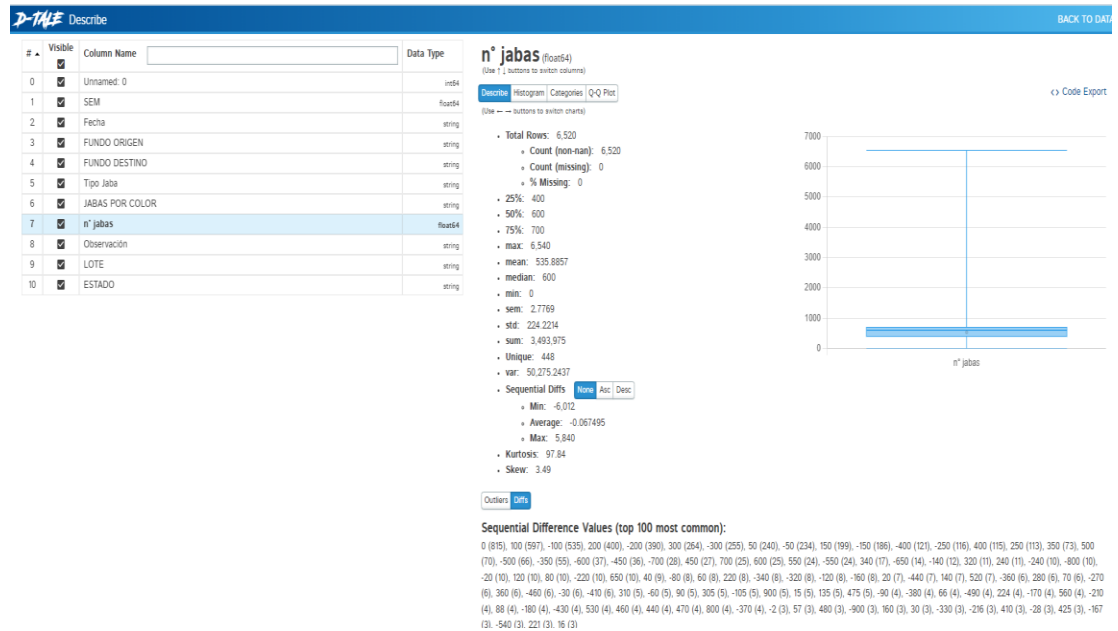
D-TALE Describe

BACK TO DATA

| # ▲ | Visible ☑ | Column Name | Data Type |
|---|---|---|---|
| 0 | ☑ | Unnamed: 0 | int64 |
| 1 | ☑ | SEM | float64 |
| 2 | ☑ | Fecha | string |
| 3 | ☑ | FUNDO ORIGEN | string |
| 4 | ☑ | FUNDO DESTINO | string |
| 5 | ☑ | Tipo Jaba | string |
| 6 | ☑ | JABAS POR COLOR | string |
| 7 | ☑ | n° jabas | float64 |
| 8 | ☑ | Observación | string |
| 9 | ☑ | LOTE | string |
| 10 | ☑ | ESTADO | string |

n° jabas (float64)
(Use ↑↓ buttons to switch columns)

Describe Histogram Categories Q-Q Plot
(Use ← → buttons to switch charts)

<> Code Export

- Total Rows: 6,520
  - Count (non-nan): 6,520
  - Count (missing): 0
  - % Missing: 0
- 25%: 400
- 50%: 600
- 75%: 700
- max: 6,540
- mean: 535.8857
- median: 600
- min: 0
- sem: 2.7769
- std: 224.2214
- sum: 3,493,975
- Unique: 448
- var: 50,275.2437
- Sequential Diffs None Asc Desc
  - Min: -6,012
  - Average: -0.067495
  - Max: 5,840
- Kurtosis: 97.84
- Skew: 3.49

7000
6000
5000
4000
3000
2000
1000
0
n° jabas

Outliers Diffs

Sequential Difference Values (top 100 most common):
0 (815), 100 (597), -100 (535), 200 (400), -200 (390), 300 (264), -300 (255), 50 (240), -50 (234), 150 (199), -150 (186), -400 (121), -250 (116), 400 (115), 250 (113), 350 (73), 500 (70), -500 (66), -350 (55), -600 (37), -450 (36), -700 (28), 450 (27), 700 (25), 600 (25), 550 (24), -550 (24), 340 (17), -650 (14), -140 (12), 320 (11), 240 (11), -240 (10), -800 (10), -20 (10), 120 (10), 80 (10), -220 (10), 650 (10), 40 (9), -80 (8), 60 (8), 220 (8), -340 (8), -320 (8), -120 (8), -160 (8), 20 (7), -440 (7), 140 (7), 520 (7), -360 (6), 280 (6), 70 (6), -270 (6), 360 (6), -460 (6), -30 (6), -410 (6), 310 (5), -60 (5), 90 (5), 305 (5), -105 (5), 900 (5), 15 (5), 135 (5), 475 (5), -90 (4), -380 (4), 66 (4), -490 (4), 224 (4), -170 (4), 560 (4), -210 (4), 88 (4), -180 (4), -430 (4), 530 (4), 460 (4), 440 (4), 470 (4), 800 (4), -370 (4), -2 (3), 57 (3), 480 (3), -900 (3), 160 (3), 30 (3), -330 (3), -216 (3), 410 (3), -28 (3), 425 (3), -167 (3), -540 (3), 221 (3), 16 (3)